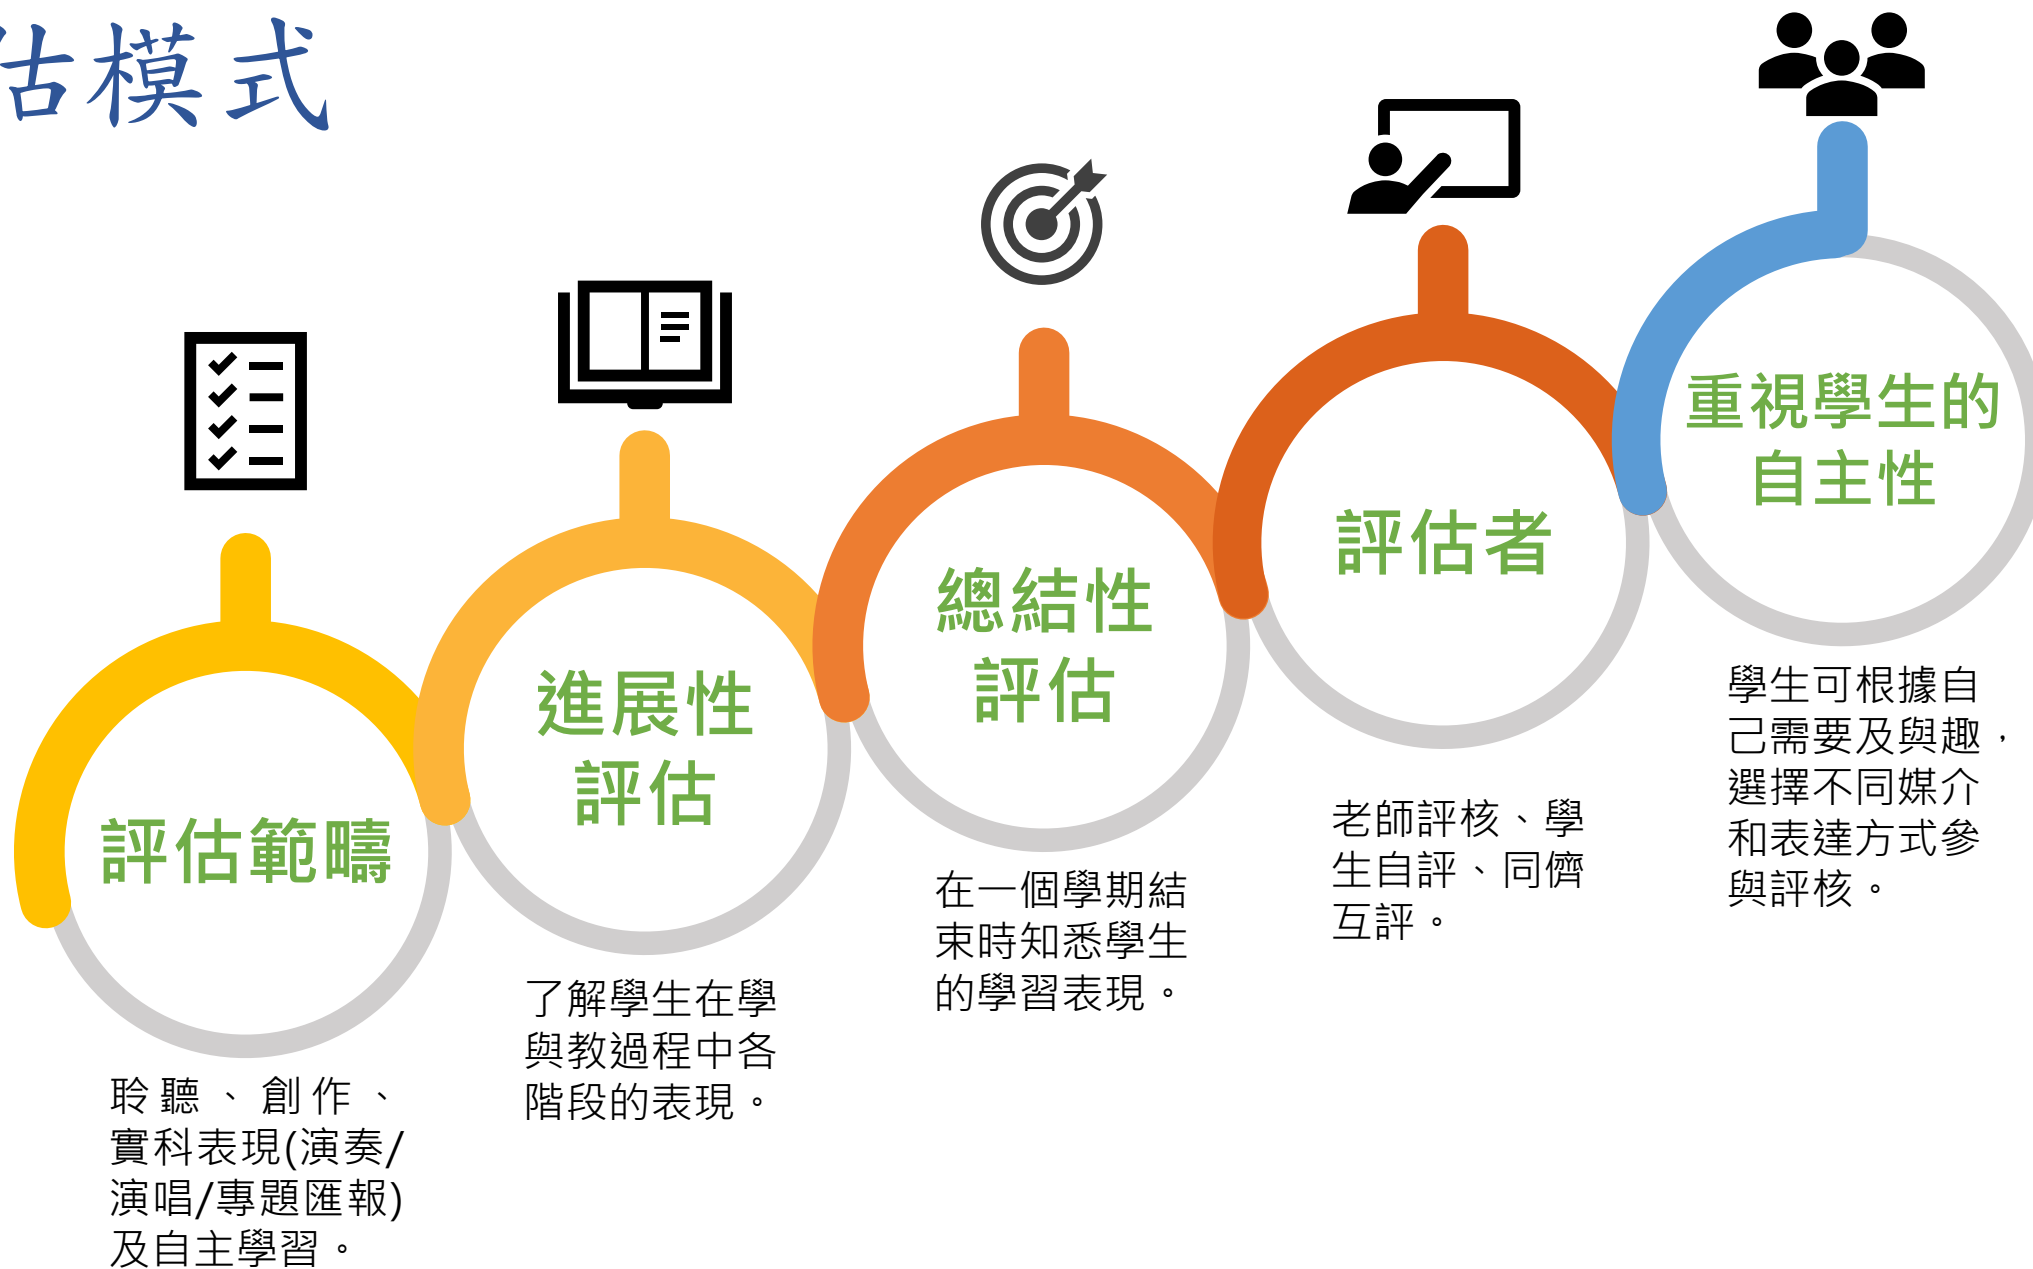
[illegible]估模式

評估範疇

聆聽、創作、實科表現(演奏/演唱/專題匯報)及自主學習。

進展性評估

了解學生在學與教過程中各階段的表現。

總結性評估

在一個學期結束時知悉學生的學習表現。

評估者

老師評核、學生自評、同儕互評。

重視學生的自主性

學生可根據自己需要及興趣，選擇不同媒介和表達方式參與評核。